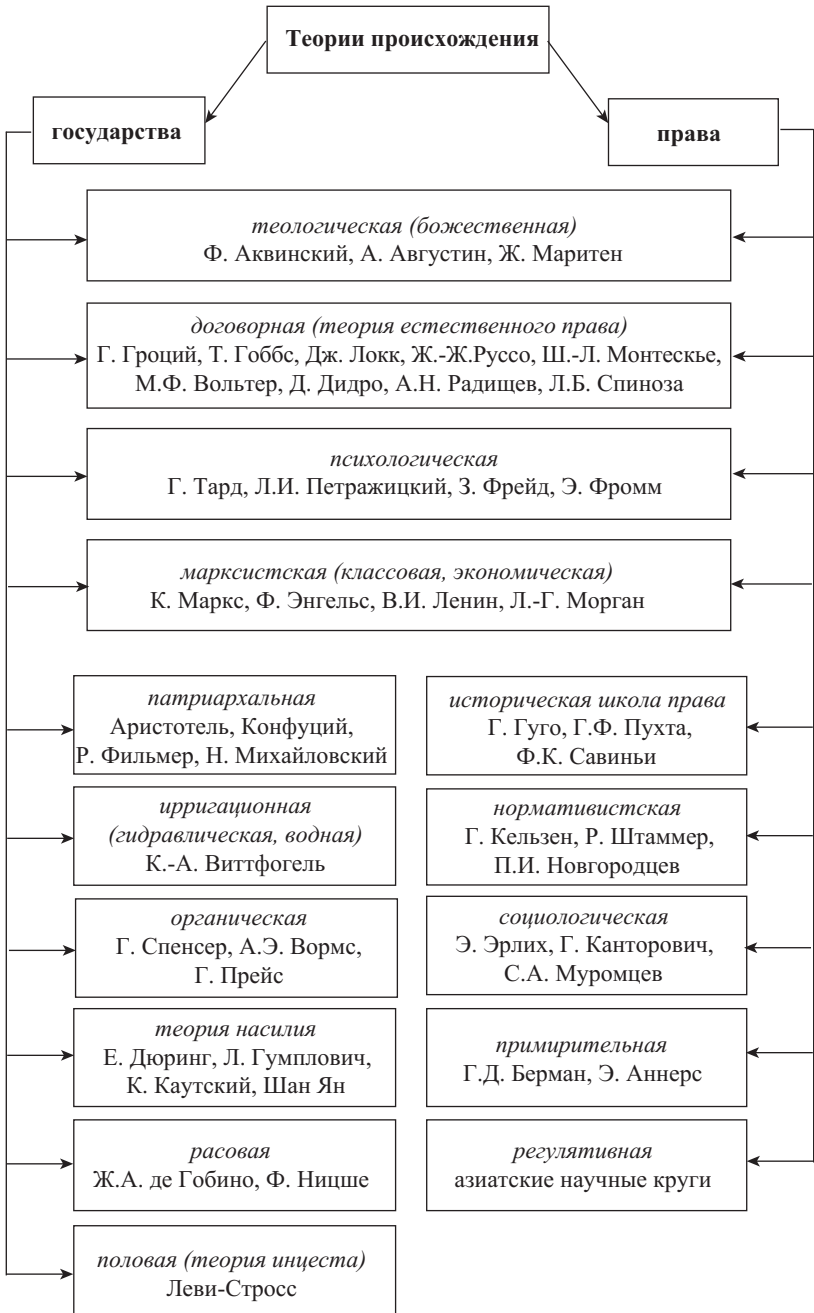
Теории происхождения

государства

права

теологическая (божественная)
Ф. Аквинский, А. Августин, Ж. Маритен

договорная (теория естественного права)
Г. Гроций, Т. Гоббс, Дж. Локк, Ж.-Ж.Руссо, Ш.-Л. Монтескье, М.Ф. Вольтер, Д. Дидро, А.Н. Радищев, Л.Б. Спиноза

психологическая
Г. Тард, Л.И. Петражицкий, З. Фрейд, Э. Фромм

марксистская (классовая, экономическая)
К. Маркс, Ф. Энгельс, В.И. Ленин, Л.-Г. Морган

патриархальная
Аристотель, Конфуций, Р. Фильмер, Н. Михайловский

ирригационная (гидравлическая, водная)
К.-А. Виттфогель

органическая
Г. Спенсер, А.Э. Вормс, Г. Прейс

теория насилия
Е. Дюринг, Л. Гумплович, К. Каутский, Шан Ян

расовая
Ж.А. де Гобино, Ф. Ницше

половая (теория инцеста)
Леви-Стросс

историческая школа права
Г. Гуго, Г.Ф. Пухта, Ф.К. Савиньи

нормативистская
Г. Кельзен, Р. Штаммер, П.И. Новгородцев

социологическая
Э. Эрлих, Г. Канторович, С.А. Муромцев

примирительная
Г.Д. Берман, Э. Аннерс

регулятивная
азиатские научные круги